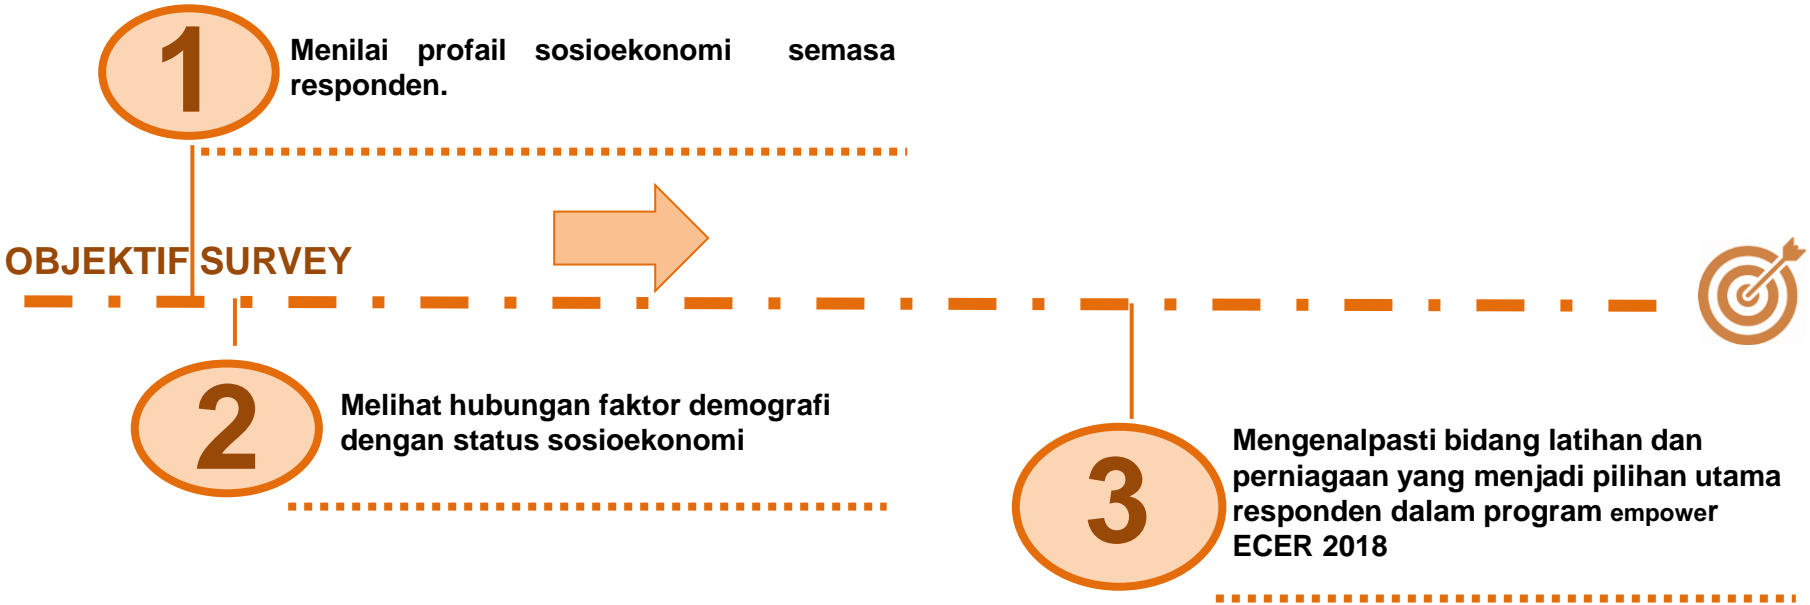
1

Menilai profail sosioekonomi semasa responden.

OBJEKTIF SURVEY

2

Melihat hubungan faktor demografi dengan status sosioekonomi

3

Mengenalpasti bidang latihan dan perniagaan yang menjadi pilihan utama responden dalam program empower ECER 2018